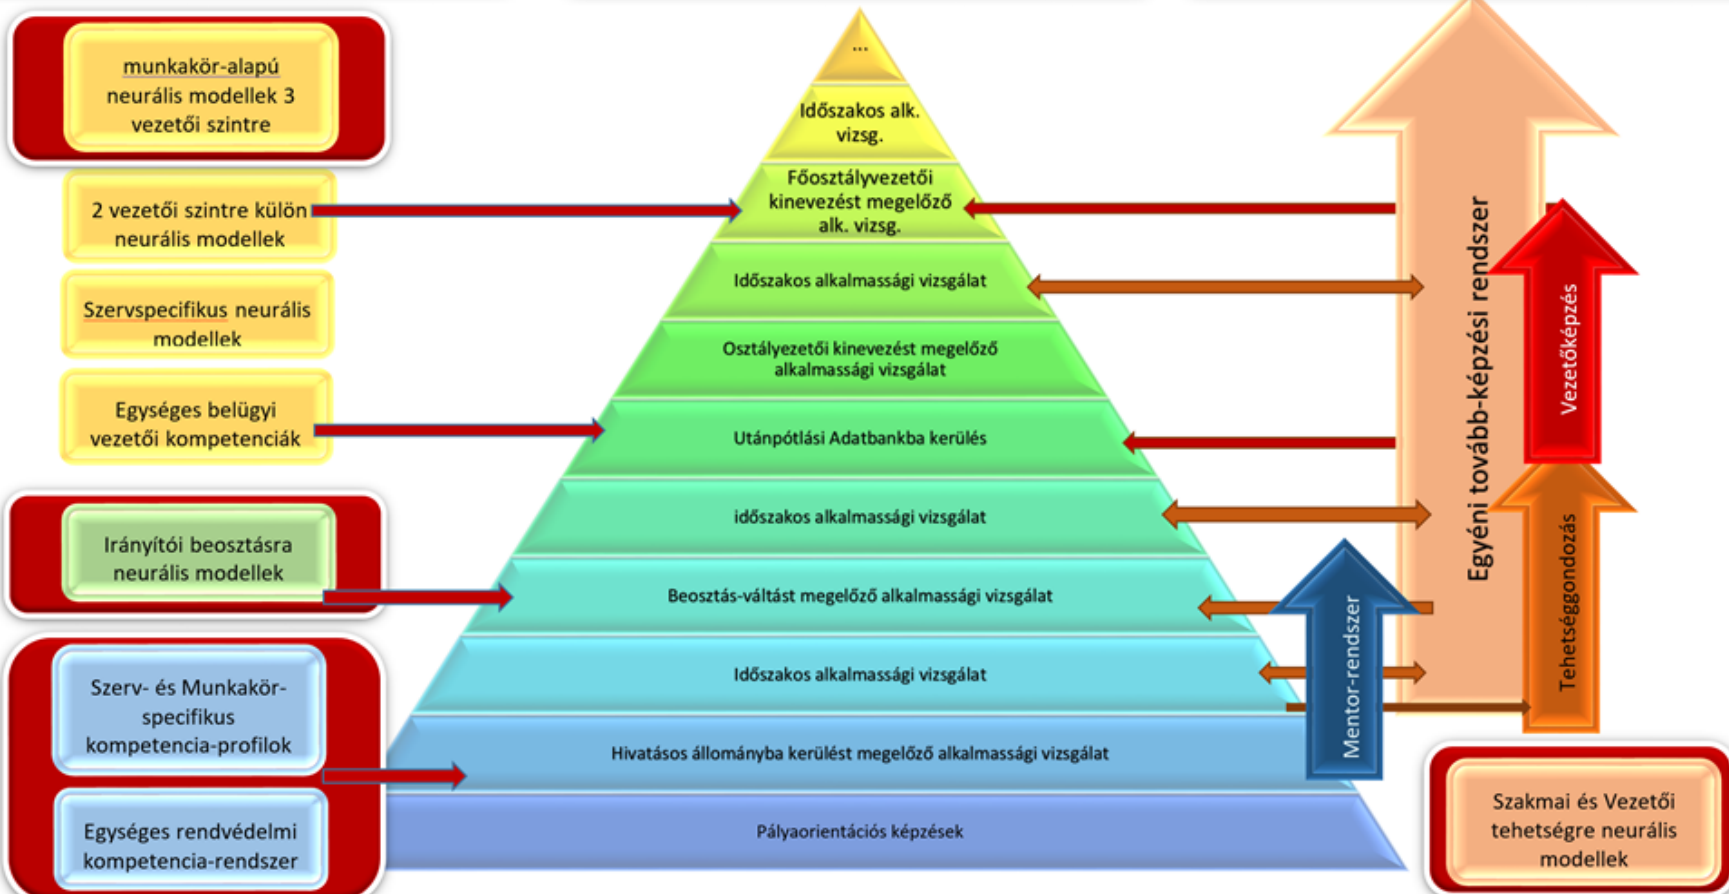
munkakör-alapú neurális modellek 3 vezetői szintre

2 vezetői szintre külön neurális modellek

Szervspecifikus neurális modellek

Egységes belügyi vezetői kompetenciák

Irányítói beosztásra neurális modellek

Szerv- és Munkakör-specifikus kompetencia-profilok

Egységes rendvédelmi kompetencia-rendszer

...

Időszakos alk. vizsg.

Főosztályvezetői kinevezést megelőző alk. vizsg.

Időszakos alkalmassági vizsgálat

Osztályezetői kinevezést megelőző alkalmassági vizsgálat

Utánpótlási Adatbankba kerülés

időszakos alkalmassági vizsgálat

Beosztás-váltást megelőző alkalmassági vizsgálat

Időszakos alkalmassági vizsgálat

Hivatásos állományba kerülést megelőző alkalmassági vizsgálat

Pályaorientációs képzések

Egyéni tovább-képzési rendszer

Vezetőképzés

Tehetséggondozás

Mentor-rendszer

Szakmai és Vezetői tehetségre neurális modellek